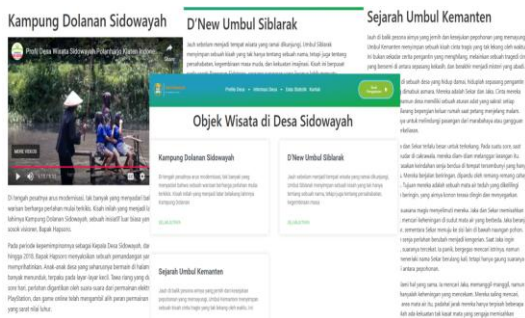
Kampung Dolanan Sidowayah

Profil Desa Wisata Sidowayah Polanharjo Klaten Indone...

MORE VIDEOS

D'New Umbul Siblarak

Sejarah Umbul Kemanten

Profil Desa   Informasi Desa   Data Statistik   Kontak

Objek Wisata di Desa Sidowayah

Kampung Dolanan Sidowayah

D'New Umbul Siblarak

SELENGKAPNYA

SELENGKAPNYA

Sejarah Umbul Kemanten